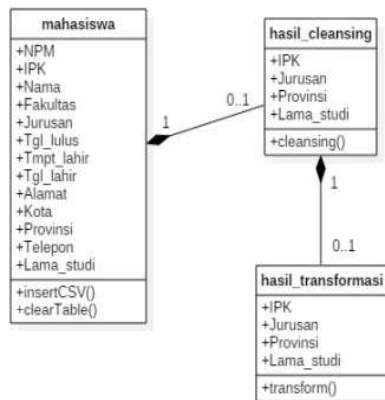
mahasiswa

+NPM
+IPK
+Nama
+Fakultas
+Jurusan
+Tgl_lulus
+Tmpt_lahir
+Tgl_lahir
+Alamat
+Kota
+Provinsi
+Telepon
+Lama_studi

+insertCSV()
+clearTable()

1

0..1

hasil_cleansing

+IPK
+Jurusan
+Provinsi
+Lama_studi

+cleansing()

1

0..1

hasil_transformasi

+IPK
+Jurusan
+Provinsi
+Lama_studi

+transform()